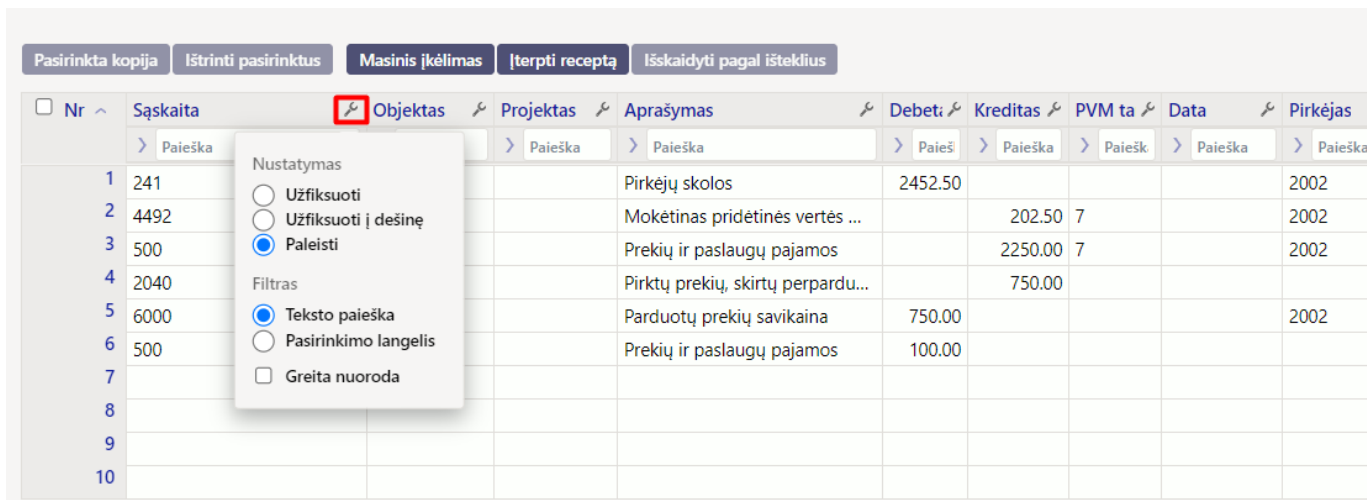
Pasirinkta kopija | Ištrinti pasirinktus | Masinis įkėlimas | Įterpti receptą | Išskaidyti pagal išteklius

| Nr | Sąskaita | Objektas | Projektas | Aprašymas | Debeta | Kreditas | PVM ta | Data | Pirkėjas |
|---|---|---|---|---|---|---|---|---|---|
| | Paieška | | Paieška | Paieška | Paieš | Paieška | Paiešk | Paieška | Paieška |
| 1 | 241 | | | Pirkėjų skolos | 2452.50 | | | | 2002 |
| 2 | 4492 | | | Mokėtinas pridėtinės vertės ... | | 202.50 | 7 | | 2002 |
| 3 | 500 | | | Prekių ir paslaugų pajamos | | 2250.00 | 7 | | 2002 |
| 4 | 2040 | | | Pirktų prekių, skirtų perpardu... | | 750.00 | | | |
| 5 | 6000 | | | Parduotų prekių savikaina | 750.00 | | | | 2002 |
| 6 | 500 | | | Prekių ir paslaugų pajamos | 100.00 | | | | |
| 7 | | | | | | | | | |
| 8 | | | | | | | | | |
| 9 | | | | | | | | | |
| 10 | | | | | | | | | |

Nustatymas
Užfiksuoti
Užfiksuoti į dešinę
Paleisti

Filtras
Teksto paieška
Pasirinkimo langelis
Greita nuoroda